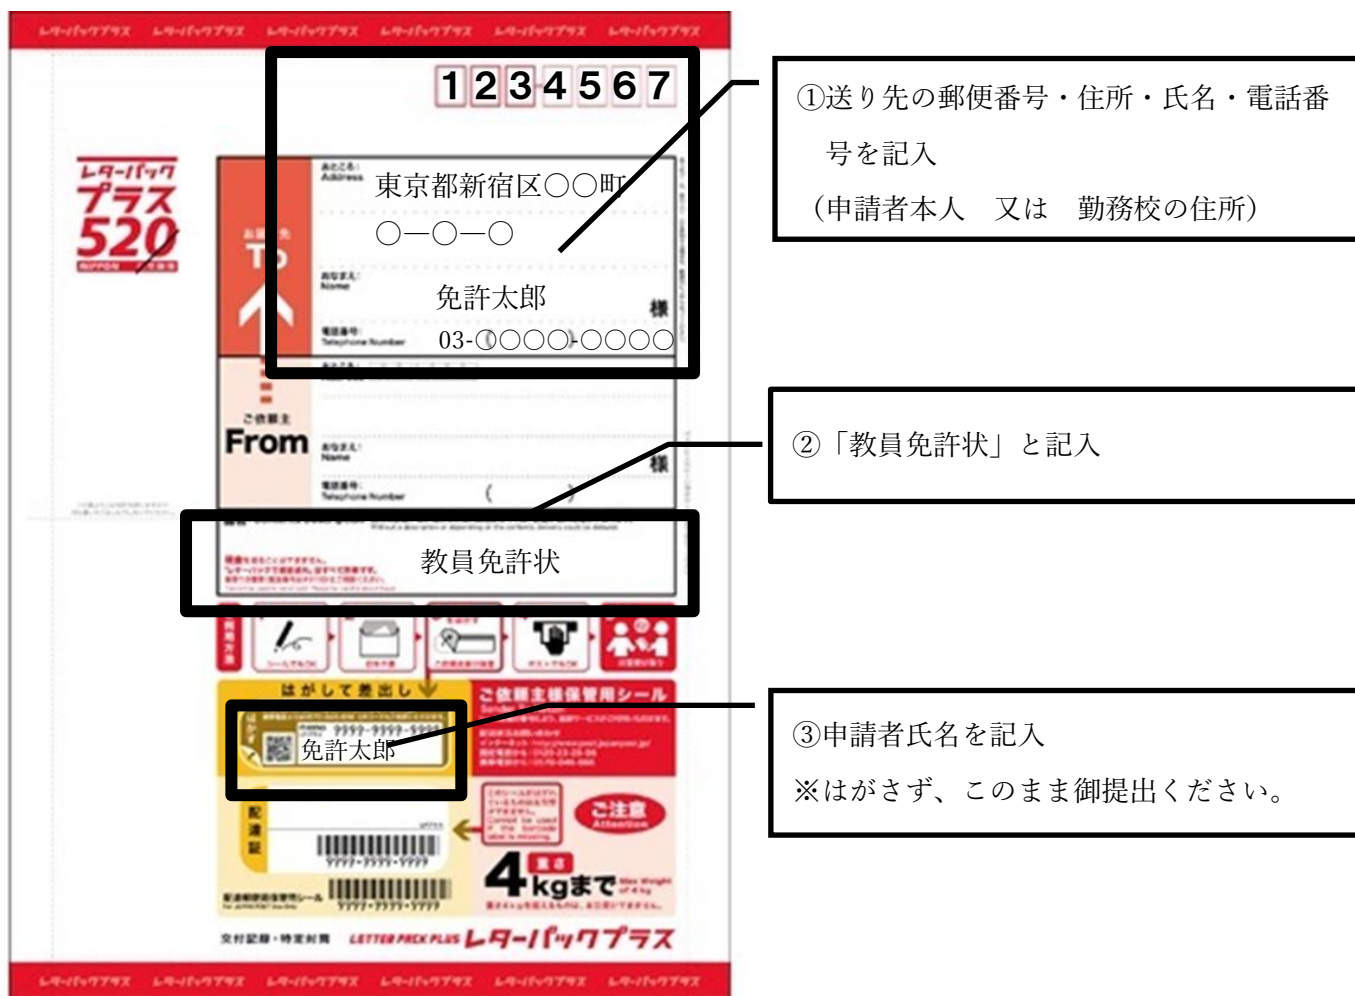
レターパックプラス レターパックプラス レターパックプラス レターパックプラス レターパックプラス レターパックプラス

1234567

レターパック プラス 520

お届け先 To

おところ: Address 東京都新宿区〇〇町 〇—〇—〇

おなまえ: Name 免許太郎 様

電話番号: Telephone Number 03-〇〇〇〇-〇〇〇〇

ご依頼主 From

おなまえ: Name 様

電話番号: Telephone Number ( )

教員免許状

はがして差出し

ご依頼主様保管用シール

免許太郎

9999-9999-9999

配達証

ご注意 Attention

4kgまで

レターパックプラス

①送り先の郵便番号・住所・氏名・電話番号を記入
(申請者本人 又は 勤務校の住所)

②「教員免許状」と記入

③申請者氏名を記入
※はがさず、このまま御提出ください。